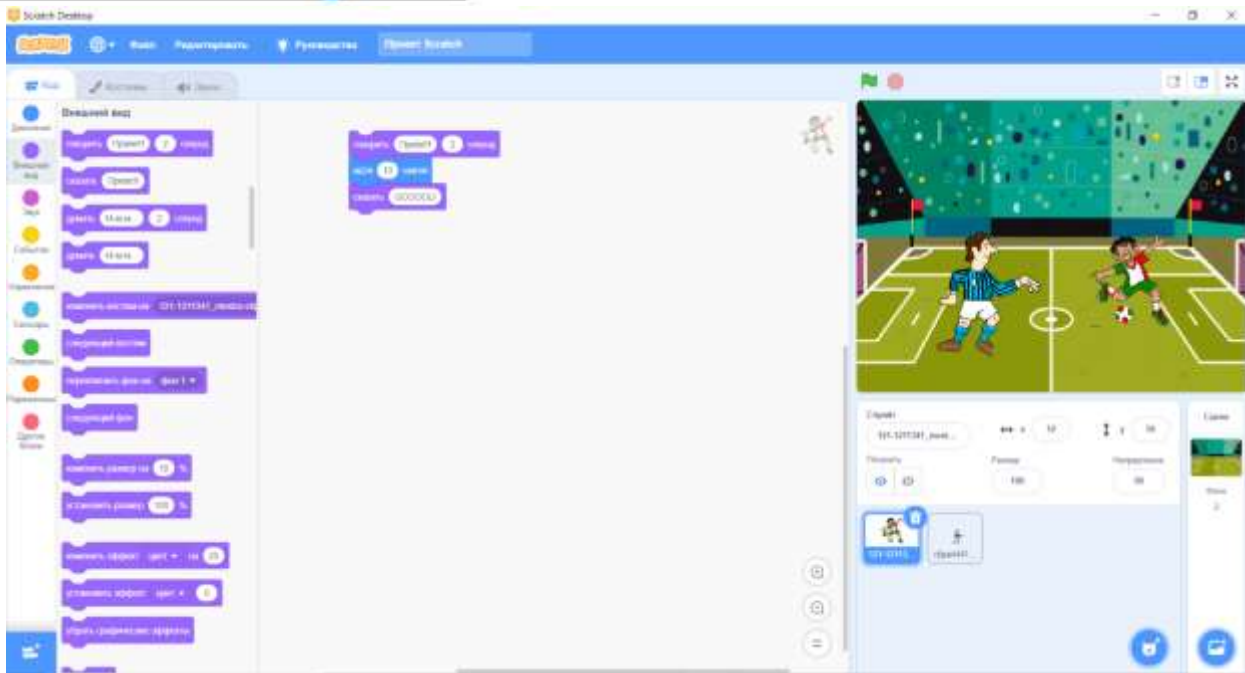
Scratch Desktop

Файл Редактировать Руководства Проект Scratch

Код Костюмы Звуки

Движение
Внешний вид
Звук
События
Управление
Сенсоры
Операторы
Переменные
Другие блоки

Внешний вид

говорить Привет! 2 секунд
сказать Привет!
думать Хмм... 2 секунд
думать Хмм...
изменить костюм на 131-1311341_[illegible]
следующий костюм
переключить фон на фон1
следующий фон
изменить размер на 10 %
установить размер 100 %
изменить эффект цвет на 25
установить эффект цвет в 0
убрать графические эффекты

говорить Привет! 2 секунд
идти 10 шагов
сказать GOOOOOL!

Спрайт 131-1311341_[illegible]
x 12
y 16
Показать
Размер 100
Направление 90

Сцена
Фоны 2

131-1311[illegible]
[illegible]